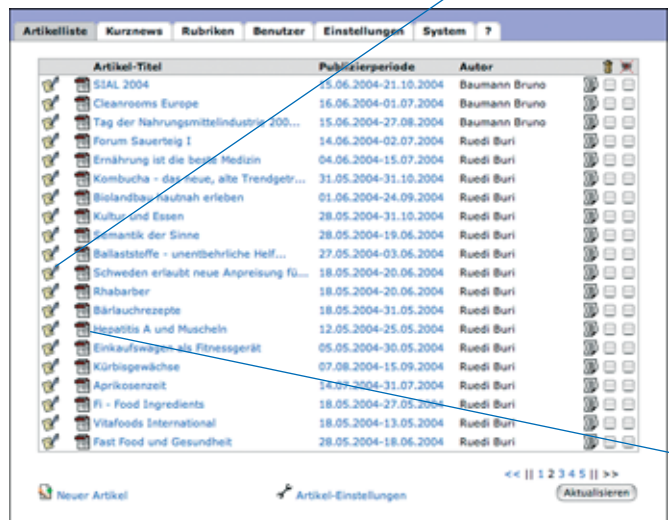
Artikelliste | Kurznews | Rubriken | Benutzer | Einstellungen | System | ?

| Artikel-Titel | Publizierperiode | Autor |
|---|---|---|
| SIAL 2004 | 15.06.2004-21.10.2004 | Baumann Bruno |
| Cleanrooms Europe | 16.06.2004-01.07.2004 | Baumann Bruno |
| Tag der Nahrungsmittelindustrie 200... | 15.06.2004-27.08.2004 | Baumann Bruno |
| Forum Sauerteig I | 14.06.2004-02.07.2004 | Ruedi Buri |
| Ernährung ist die beste Medizin | 04.06.2004-15.07.2004 | Ruedi Buri |
| Kombucha - das neue, alte Trendgetr... | 31.05.2004-31.10.2004 | Ruedi Buri |
| Biolandbau hautnah erleben | 01.06.2004-24.09.2004 | Ruedi Buri |
| Kultur und Essen | 28.05.2004-31.10.2004 | Ruedi Buri |
| Semantik der Sinne | 28.05.2004-19.06.2004 | Ruedi Buri |
| Ballaststoffe - unentbehrliche Helf... | 27.05.2004-03.06.2004 | Ruedi Buri |
| Schweden erlaubt neue Anpreisung fü... | 18.05.2004-20.06.2004 | Ruedi Buri |
| Rhabarber | 18.05.2004-20.06.2004 | Ruedi Buri |
| Bärlauchrezepte | 18.05.2004-31.05.2004 | Ruedi Buri |
| Hepatitis A und Muscheln | 12.05.2004-25.05.2004 | Ruedi Buri |
| Einkaufswagen als Fitnessgerät | 05.05.2004-30.05.2004 | Ruedi Buri |
| Kürbisgewächse | 07.08.2004-15.09.2004 | Ruedi Buri |
| Aprikosenzeit | 14.07.2004-31.07.2004 | Ruedi Buri |
| Fi - Food Ingredients | 18.05.2004-27.05.2004 | Ruedi Buri |
| Vitafoods International | 18.05.2004-13.05.2004 | Ruedi Buri |
| Fast Food und Gesundheit | 28.05.2004-18.06.2004 | Ruedi Buri |

<< || 1 2 3 4 5 || >>

Neuer Artikel

Artikel-Einstellungen

Aktualisieren